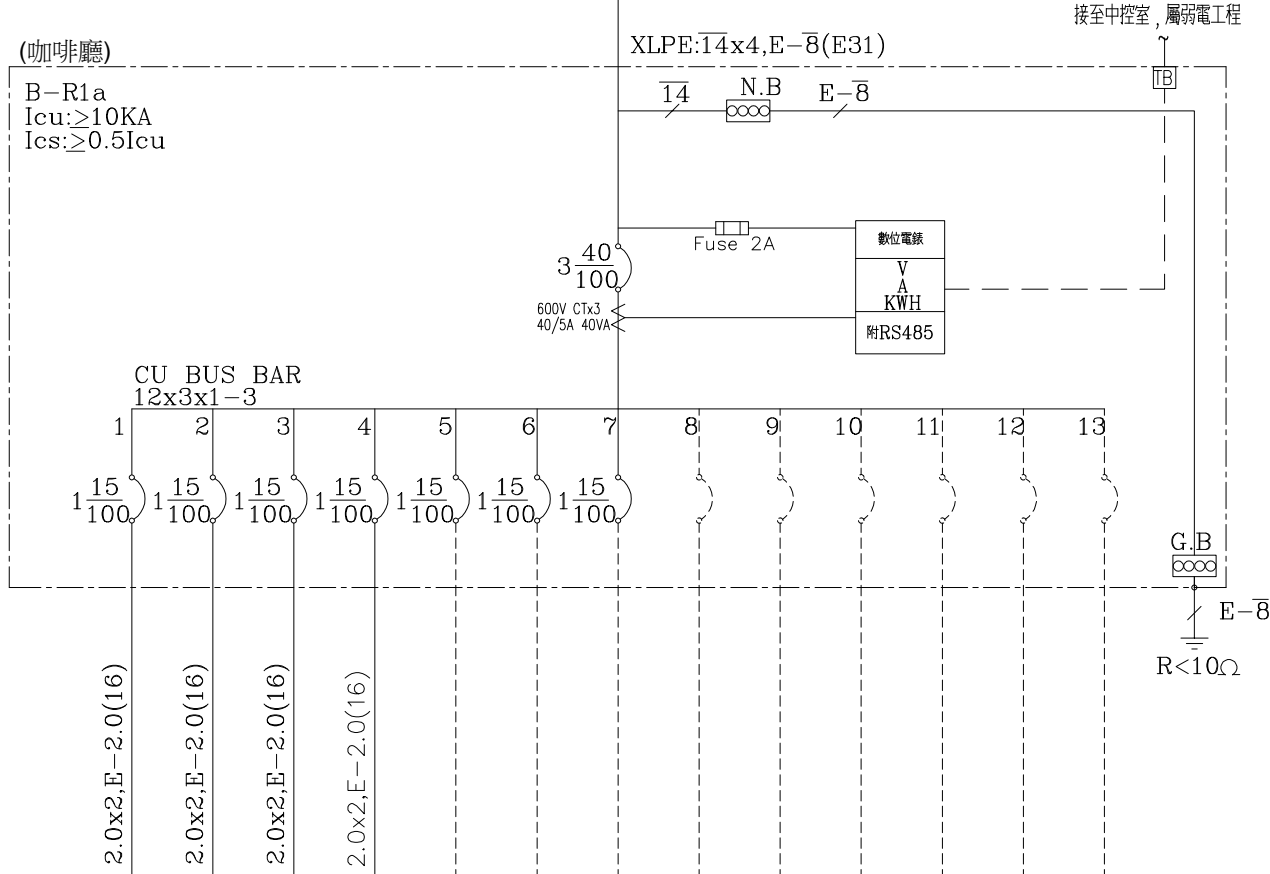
接至中控室，屬弱電工程

(咖啡廳)

XLPE:$\overline{14}$x4,E$-\overline{8}$(E31)

TB

B$-$R1a
Icu:$\geq$10KA
Ics:$\geq$0.5Icu

$\overline{14}$

N.B

E$-\overline{8}$

Fuse 2A

數位電錶

V
A
KWH

附RS485

$3\frac{40}{100}$

600V CTx3
40/5A 40VA

CU BUS BAR
12x3x1$-$3

1 2 3 4 5 6 7 8 9 10 11 12 13

$1\frac{15}{100}$ $1\frac{15}{100}$ $1\frac{15}{100}$ $1\frac{15}{100}$ $1\frac{15}{100}$ $1\frac{15}{100}$ $1\frac{15}{100}$

G.B

E$-\overline{8}$

R<10$\Omega$

2.0x2,E$-$2.0(16)

2.0x2,E$-$2.0(16)

2.0x2,E$-$2.0(16)

2.0x2,E$-$2.0(16)